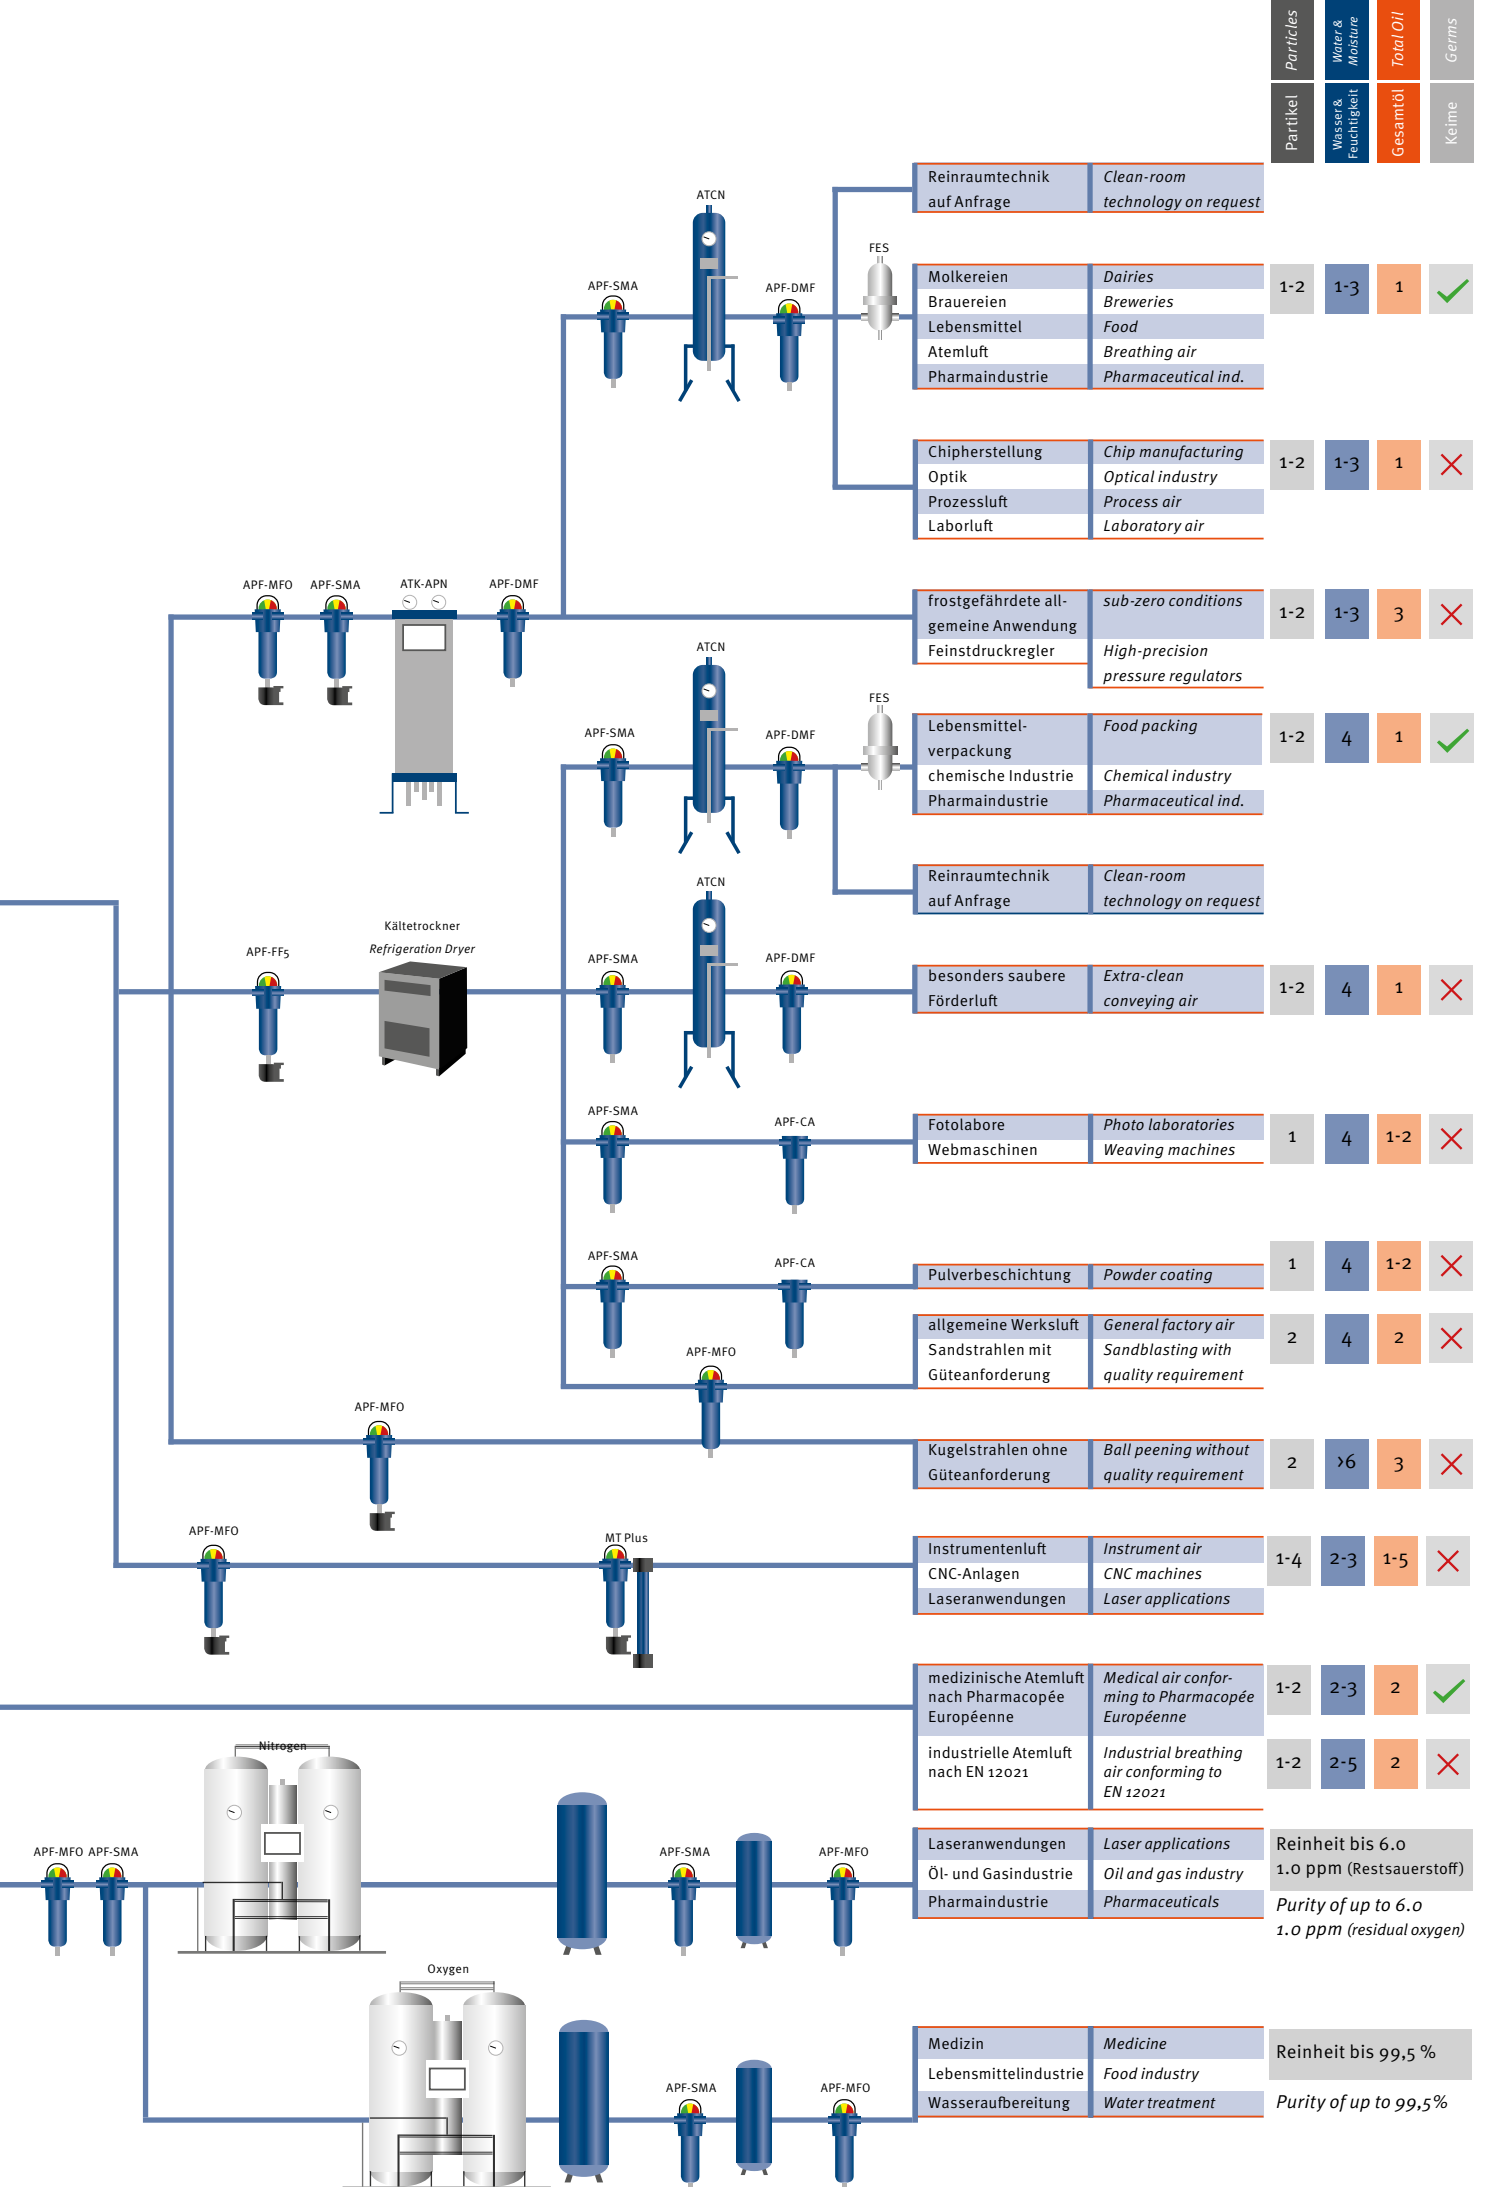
Particles | Water & Moisture | Total Oil | Germs
Partikel | Wasser & Feuchtigkeit | Gesamtöl | Keime

ATCN
APF-SMA
APF-DMF
FES

| Reinraumtechnik auf Anfrage | Clean-room technology on request | | | | |
|---|---|---|---|---|---|
| Molkereien Brauereien Lebensmittel Atemluft Pharmaindustrie | Dairies Breweries Food Breathing air Pharmaceutical ind. | 1-2 | 1-3 | 1 | ✓ |
| Chipherstellung Optik Prozessluft Laborluft | Chip manufacturing Optical industry Process air Laboratory air | 1-2 | 1-3 | 1 | ✗ |

APF-MFO APF-SMA ATK-APN APF-DMF

| frostgefährdete allgemeine Anwendung Feinstdruckregler | sub-zero conditions High-precision pressure regulators | 1-2 | 1-3 | 3 | ✗ |
|---|---|---|---|---|---|

ATCN
APF-SMA
APF-DMF
FES

| Lebensmittelverpackung chemische Industrie Pharmaindustrie | Food packing Chemical industry Pharmaceutical ind. | 1-2 | 4 | 1 | ✓ |
|---|---|---|---|---|---|
| Reinraumtechnik auf Anfrage | Clean-room technology on request | | | | |

ATCN
APF-FF5
Kältetrockner
Refrigeration Dryer
APF-SMA
APF-DMF

| besonders saubere Förderluft | Extra-clean conveying air | 1-2 | 4 | 1 | ✗ |
|---|---|---|---|---|---|

APF-SMA
APF-CA

| Fotolabore Webmaschinen | Photo laboratories Weaving machines | 1 | 4 | 1-2 | ✗ |
|---|---|---|---|---|---|

APF-SMA
APF-CA
APF-MFO

| Pulverbeschichtung | Powder coating | 1 | 4 | 1-2 | ✗ |
|---|---|---|---|---|---|
| allgemeine Werksluft Sandstrahlen mit Güteanforderung | General factory air Sandblasting with quality requirement | 2 | 4 | 2 | ✗ |

APF-MFO

| Kugelstrahlen ohne Güteanforderung | Ball peening without quality requirement | 2 | >6 | 3 | ✗ |
|---|---|---|---|---|---|

APF-MFO
MT Plus

| Instrumentenluft CNC-Anlagen Laseranwendungen | Instrument air CNC machines Laser applications | 1-4 | 2-3 | 1-5 | ✗ |
|---|---|---|---|---|---|
| medizinische Atemluft nach Pharmacopée Européenne | Medical air conforming to Pharmacopée Européenne | 1-2 | 2-3 | 2 | ✓ |
| industrielle Atemluft nach EN 12021 | Industrial breathing air conforming to EN 12021 | 1-2 | 2-5 | 2 | ✗ |

Nitrogen
APF-MFO APF-SMA
APF-SMA
APF-MFO

| Laseranwendungen Öl- und Gasindustrie Pharmaindustrie | Laser applications Oil and gas industry Pharmaceuticals |
|---|---|

Reinheit bis 6.0
1.0 ppm (Restsauerstoff)
Purity of up to 6.0
1.0 ppm (residual oxygen)

Oxygen
APF-SMA
APF-MFO

| Medizin Lebensmittelindustrie Wasseraufbereitung | Medicine Food industry Water treatment |
|---|---|

Reinheit bis 99,5 %
Purity of up to 99,5%